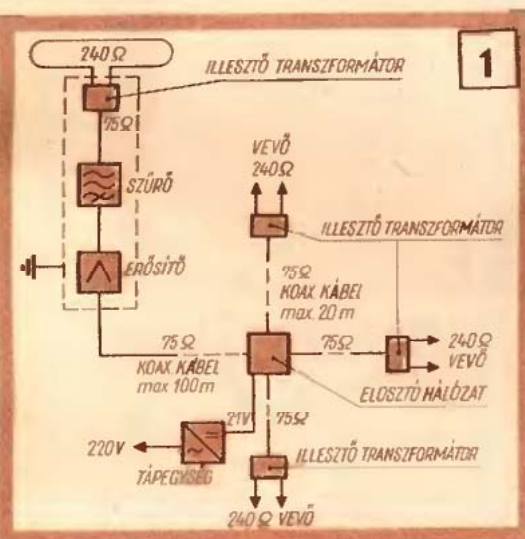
1

240 Ω

ILLESZTŐ TRANSZFORMÁTOR

75 Ω

SZŰRŐ

ERŐSÍTŐ

VEVŐ
240 Ω

ILLESZTŐ TRANSZFORMÁTOR

75 Ω
KOAX KÁBEL
max. 20 m

75 Ω
KOAX KÁBEL
max 100 m

75 Ω

240 Ω
VEVŐ

ELOSZTÓ HÁLÓZAT

21V

75 Ω

220V

TÁPEGYSÉG

ILLESZTŐ TRANSZFORMÁTOR

240 Ω VEVŐ